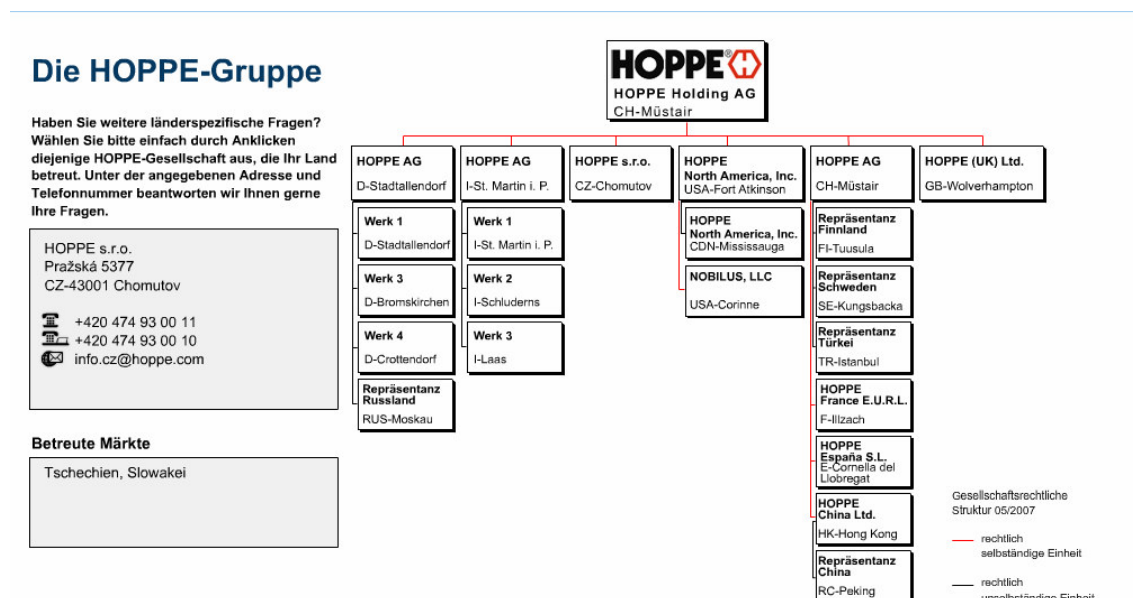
Die HOPPE-Gruppe

Haben Sie weitere länderspezifische Fragen? Wählen Sie bitte einfach durch Anklicken diejenige HOPPE-Gesellschaft aus, die Ihr Land betreut. Unter der angegebenen Adresse und Telefonnummer beantworten wir Ihnen gerne Ihre Fragen.

HOPPE s.r.o.
Pražská 5377
CZ-43001 Chomutov

+420 474 93 00 11
+420 474 93 00 10
info.cz@hoppe.com

Betreute Märkte

Tschechien, Slowakei

HOPPE
HOPPE Holding AG
CH-Müstair

HOPPE AG
D-Stadtallendorf

Werk 1
D-Stadtallendorf

Werk 3
D-Bromskirchen

Werk 4
D-Crottendorf

Repräsentanz Russland
RUS-Moskau

HOPPE AG
I-St. Martin i. P.

Werk 1
I-St. Martin i. P.

Werk 2
I-Schluderns

Werk 3
I-Laas

HOPPE s.r.o.
CZ-Chomutov

HOPPE North America, Inc.
USA-Fort Atkinson

HOPPE North America, Inc.
CDN-Mississauga

NOBILUS, LLC
USA-Corinne

HOPPE AG
CH-Müstair

Repräsentanz Finnland
FI-Tuusula

Repräsentanz Schweden
SE-Kungsbacka

Repräsentanz Türkei
TR-Istanbul

HOPPE France E.U.R.L.
F-Illzach

HOPPE España S.L.
E-Cornella del Llobregat

HOPPE China Ltd.
HK-Hong Kong

Repräsentanz China
RC-Peking

HOPPE (UK) Ltd.
GB-Wolverhampton

Gesellschaftsrechtliche Struktur 05/2007

rechtlich selbständige Einheit

rechtlich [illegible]